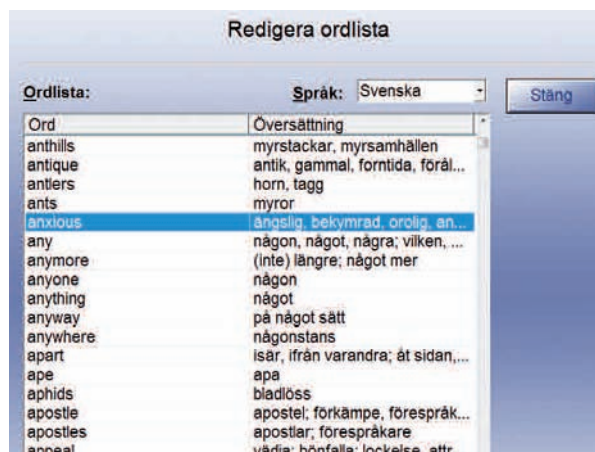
Redigera ordlista

Ordlista:

Språk: Svenska

Stäng

| Ord | Översättning |
|---|---|
| anthills | myrstackar, myrsamhällen |
| antique | antik, gammal, forntida, förål... |
| antlers | horn, tagg |
| ants | myror |
| anxious | ängslig, bekymrad, orolig, an... |
| any | någon, något, några; vilken, ... |
| anymore | (inte) längre; något mer |
| anyone | någon |
| anything | något |
| anyway | på något sätt |
| anywhere | någonstans |
| apart | isär, ifrån varandra; åt sidan,... |
| ape | apa |
| aphids | bladlöss |
| apostle | apostel; förkämpe, förespråk... |
| apostles | apostlar; förespråkare |
| appeal | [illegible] |